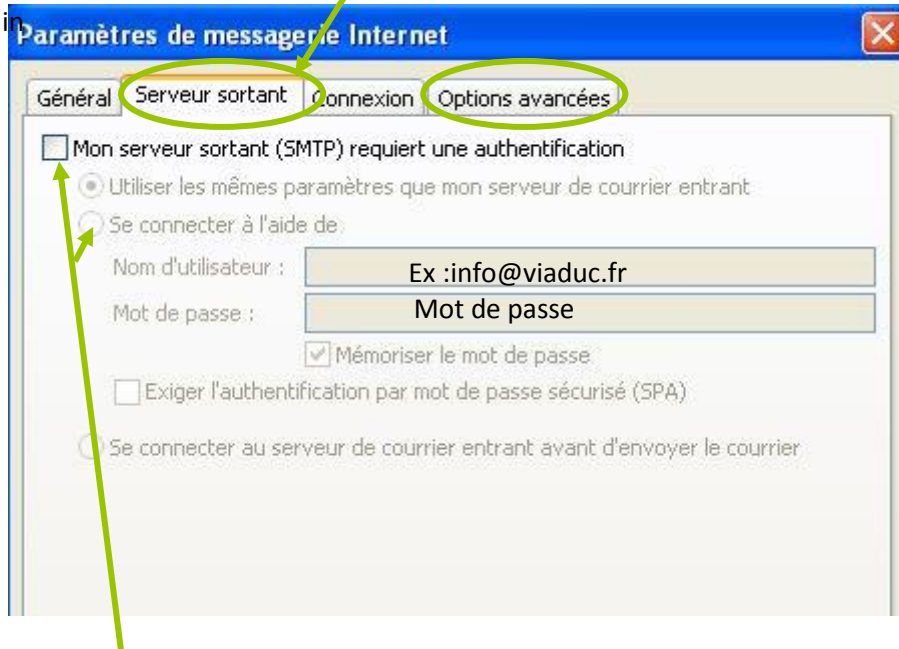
in

Paramètres de messagerie Internet

Général | Serveur sortant | Connexion | Options avancées

Mon serveur sortant (SMTP) requiert une authentification

Utiliser les mêmes paramètres que mon serveur de courrier entrant

Se connecter à l'aide de

Nom d'utilisateur : Ex :info@viaduc.fr

Mot de passe : Mot de passe

Mémoriser le mot de passe

Exiger l'authentification par mot de passe sécurisé (SPA)

Se connecter au serveur de courrier entrant avant d'envoyer le courrier